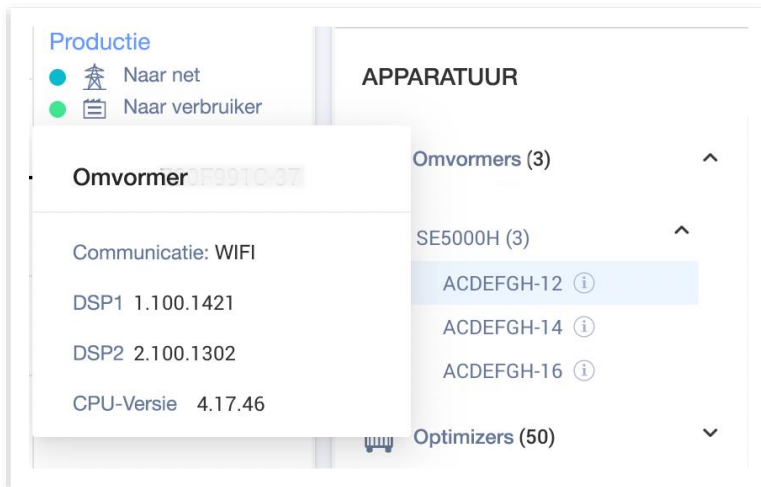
Productie
Naar net
Naar verbruiker

Omvormer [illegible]

Communicatie: WIFI

DSP1 1.100.1421

DSP2 2.100.1302

CPU-Versie 4.17.46

APPARATUUR

Omvormers (3)

SE5000H (3)

ACDEFGH-12 ⓘ

ACDEFGH-14 ⓘ

ACDEFGH-16 ⓘ

Optimizers (50)